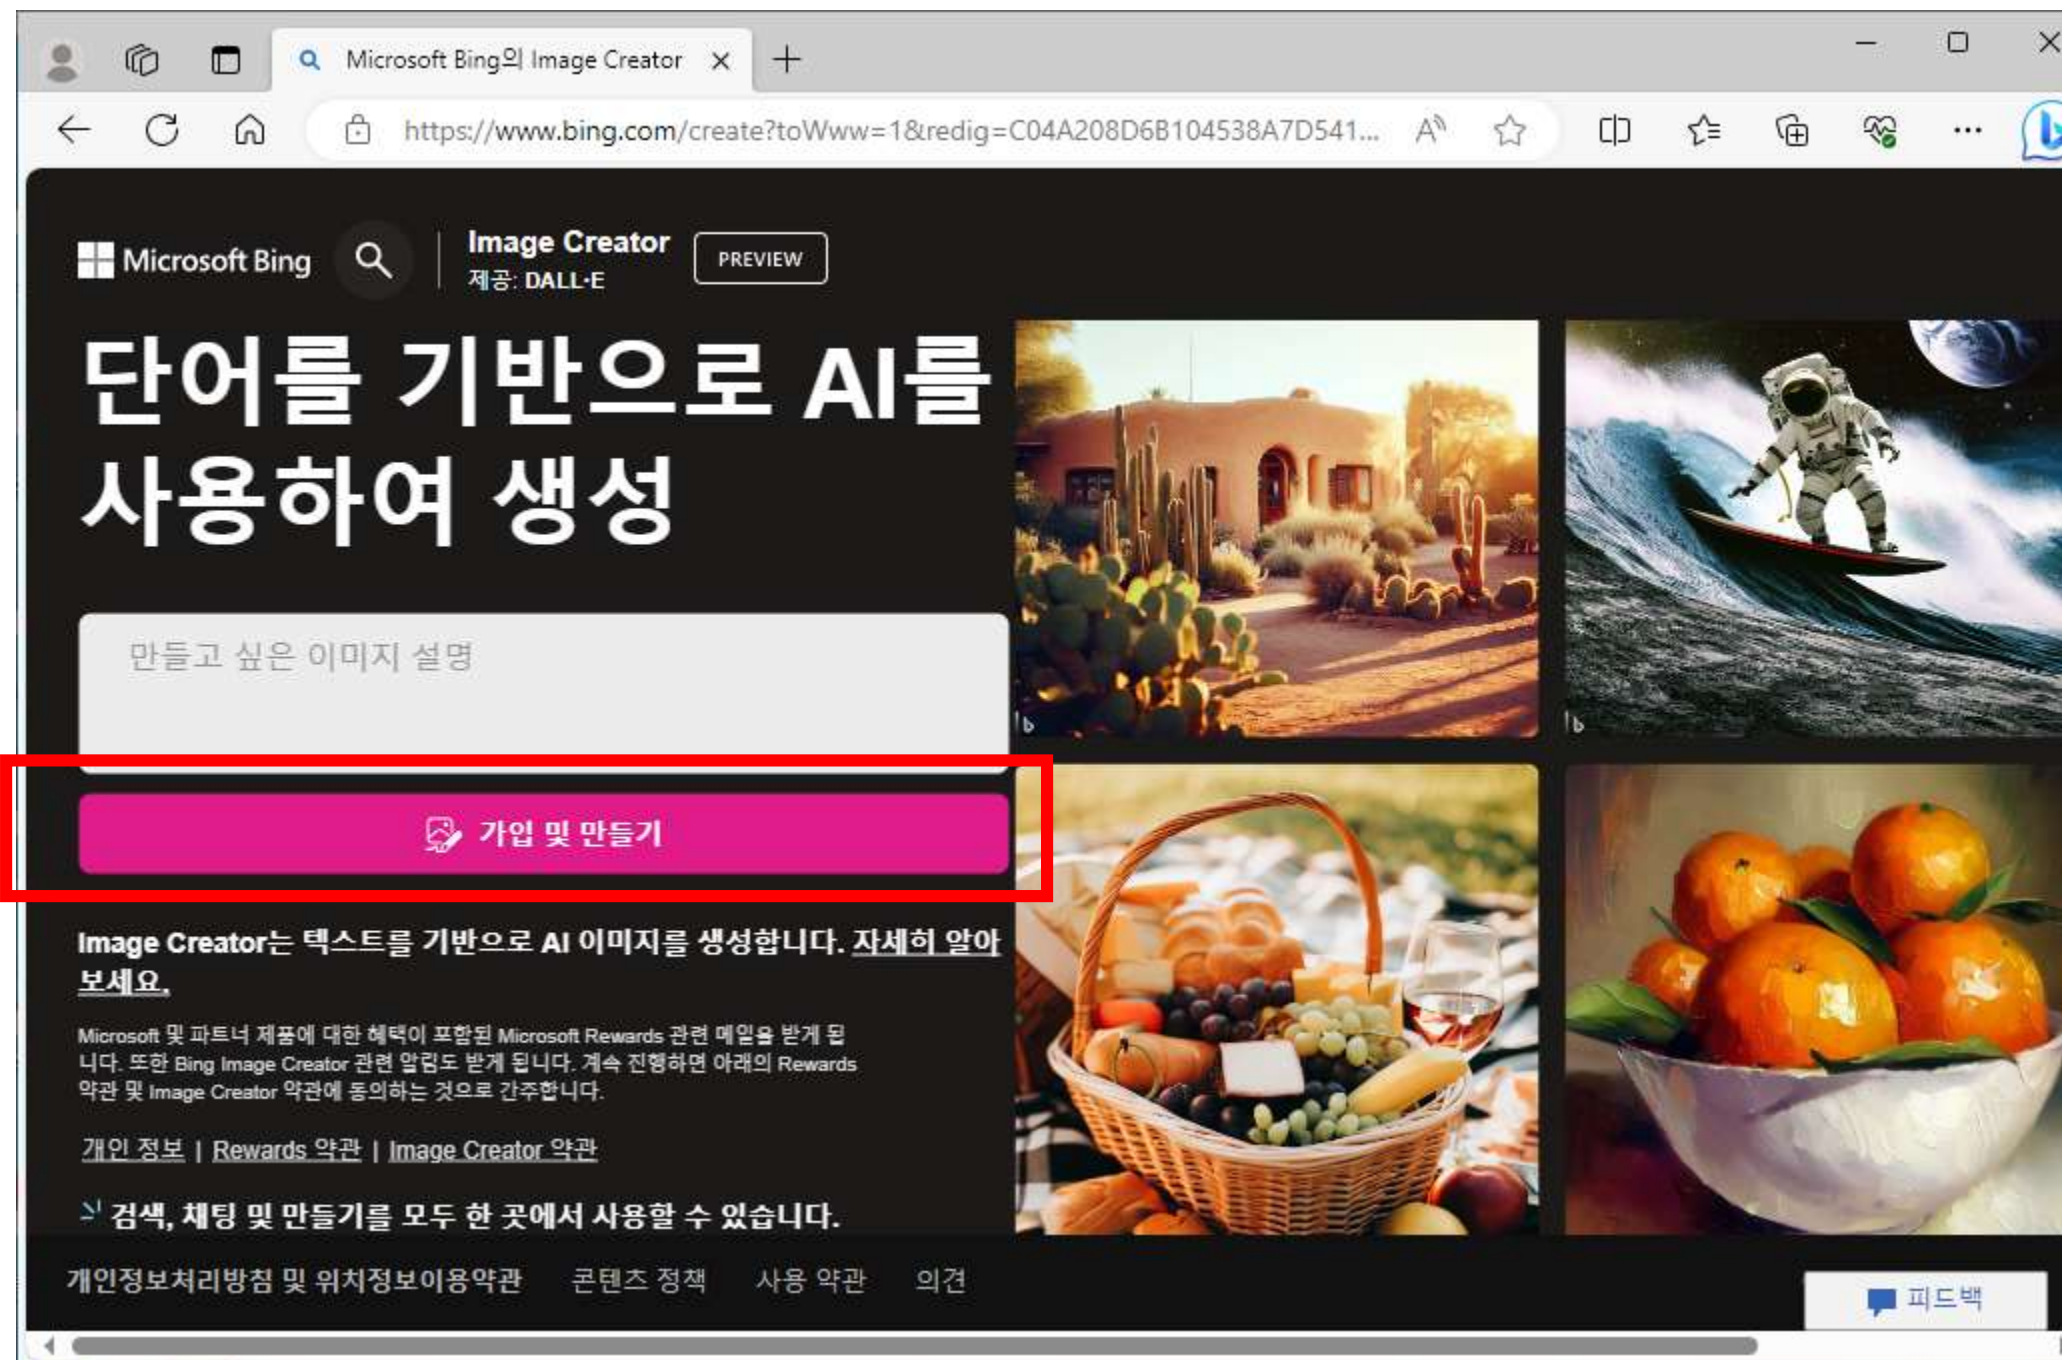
Microsoft Bing의 Image Creator

https://www.bing.com/create?toWww=1&redig=C04A208D6B104538A7D541...

Microsoft Bing

Image Creator
제공: DALL·E

PREVIEW

단어를 기반으로 AI를 사용하여 생성

만들고 싶은 이미지 설명

가입 및 만들기

Image Creator는 텍스트를 기반으로 AI 이미지를 생성합니다. 자세히 알아보세요.

Microsoft 및 파트너 제품에 대한 혜택이 포함된 Microsoft Rewards 관련 메일을 받게 됩니다. 또한 Bing Image Creator 관련 알림도 받게 됩니다. 계속 진행하면 아래의 Rewards 약관 및 Image Creator 약관에 동의하는 것으로 간주합니다.

개인 정보 | Rewards 약관 | Image Creator 약관

검색, 채팅 및 만들기를 모두 한 곳에서 사용할 수 있습니다.

개인정보처리방침 및 위치정보이용약관 콘텐츠 정책 사용 약관 의견

피드백